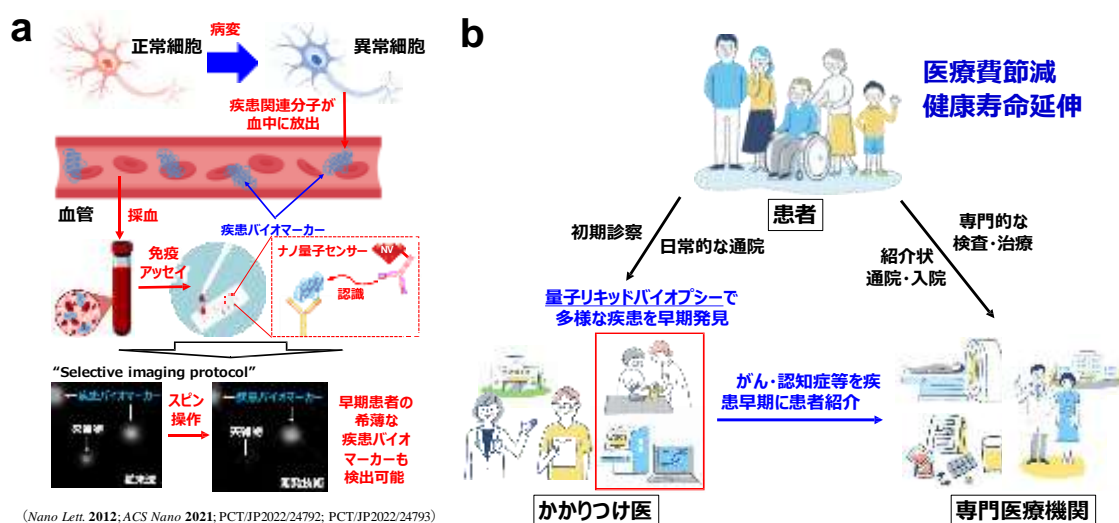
a

正常細胞
病変
異常細胞
疾患関連分子が血中に放出

血管
採血
疾患バイオマーカー
免疫アッセイ
ナノ量子センサー
NV
認識

"Selective imaging protocol"
疾患バイオマーカー
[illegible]
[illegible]
スピン操作
疾患バイオマーカー
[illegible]
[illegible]
早期患者の希薄な疾患バイオマーカーも検出可能

(*Nano Lett.* **2012**; *ACS Nano* **2021**; PCT/JP2022/24792; PCT/JP2022/24793)

b

医療費節減
健康寿命延伸

患者

初期診察
日常的な通院
専門的な検査・治療
紹介状
通院・入院

量子リキッドバイオプシーで多様な疾患を早期発見

がん・認知症等を疾患早期に患者紹介

かかりつけ医
専門医療機関